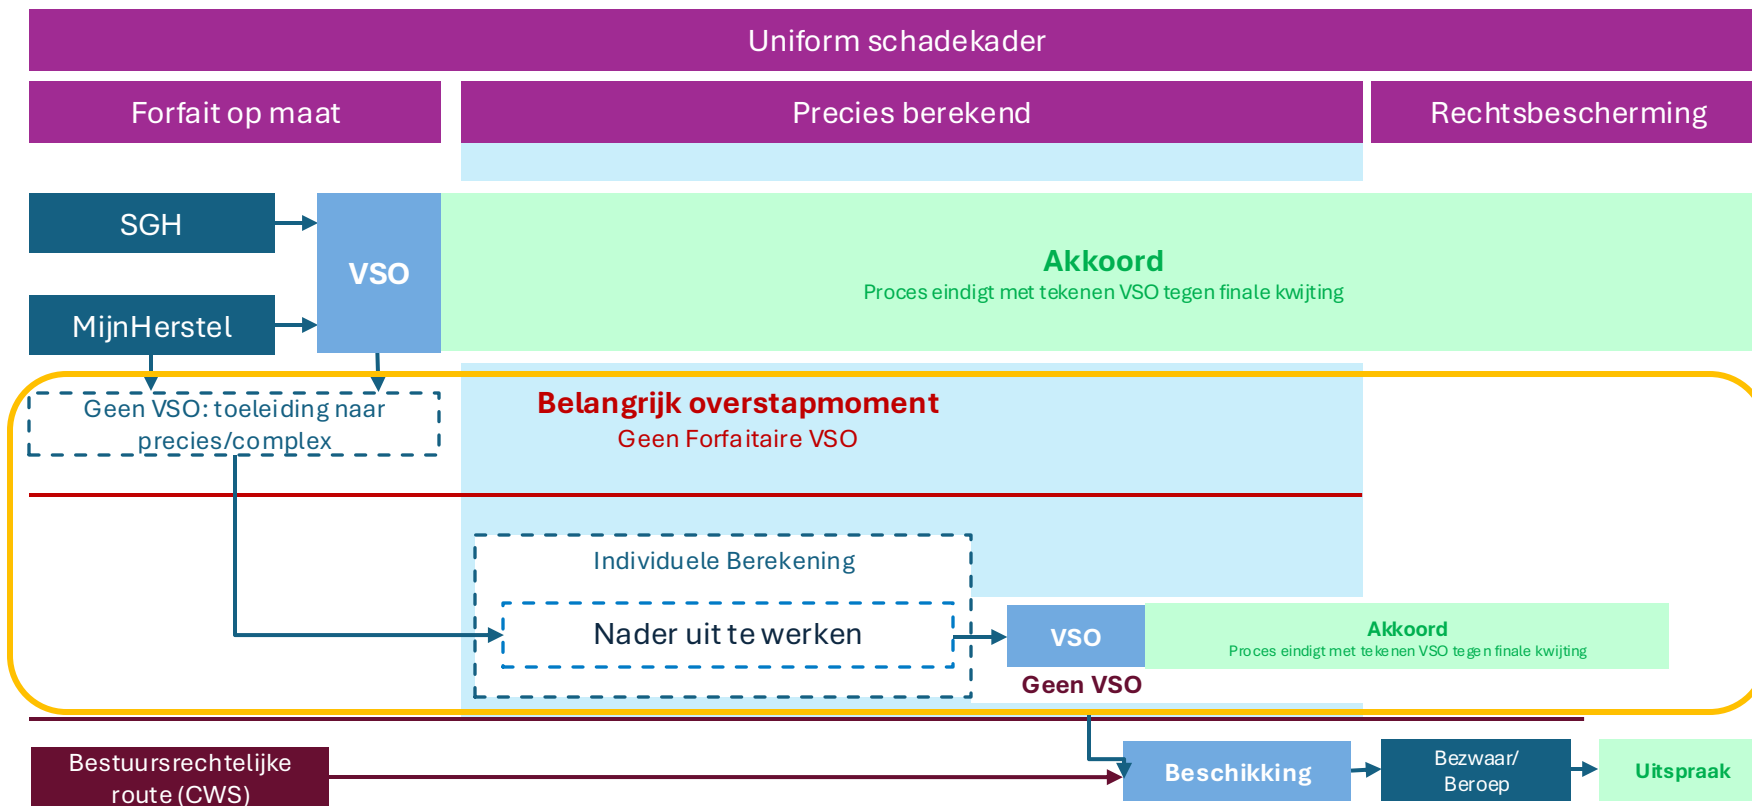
Uniform schadekader

Forfait op maat

Precies berekend

Rechtsbescherming

SGH

MijnHerstel

VSO

Akkoord

Proces eindigt met tekenen VSO tegen finale kwijting

Geen VSO: toeleiding naar precies/complex

Belangrijk overstapmoment

Geen Forfaitaire VSO

Individuele Berekening

Nader uit te werken

VSO

Akkoord

Proces eindigt met tekenen VSO tegen finale kwijting

Geen VSO

Bestuursrechtelijke route (CWS)

Beschikking

Bezwaar/ Beroep

Uitspraak